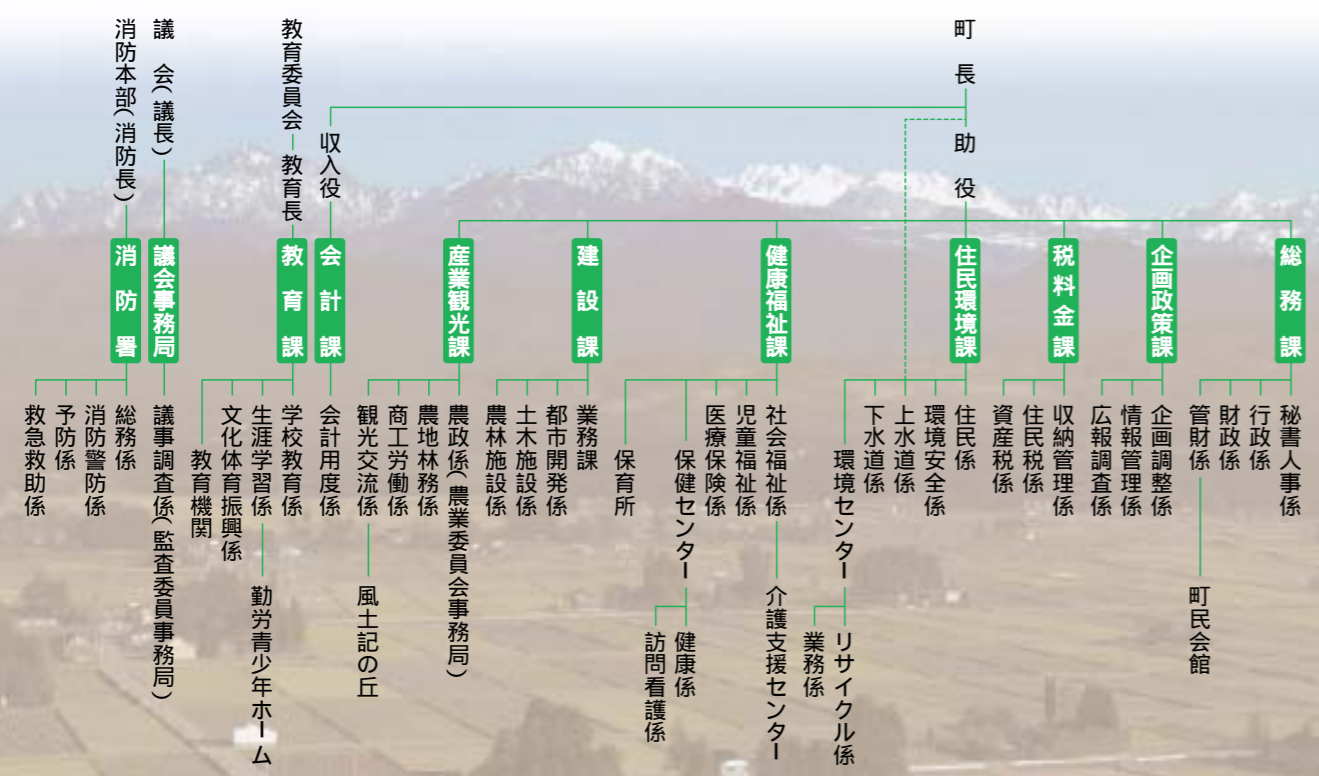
町長

助役

収入役

教育委員会

教育長

議会（議長）

消防本部（消防長）

総務課
秘書人事係
行政係
財政係
管財係
町民会館

企画政策課
企画調整係
情報管理係
広報調査係

税料金課
収納管理係
住民税係
資産税係

住民環境課
住民係
環境安全係
上水道係
下水道係
環境センター
リサイクル係
業務係

健康福祉課
社会福祉係
介護支援センター
児童福祉係
医療保険係
保健センター
健康係
訪問看護係
保育所

建設課
業務係
都市開発係
土木施設係
農林施設係

産業観光課
農政係（農業委員会事務局）
農地林務係
商工労働係
観光交流係
風土記の丘

会計課
会計用度係

教育課
学校教育係
生涯学習係
勤労青少年ホーム
文化体育振興係
教育機関

議会事務局
議事調査係（監査委員事務局）

消防署
総務係
消防警防係
予防係
救急救助係